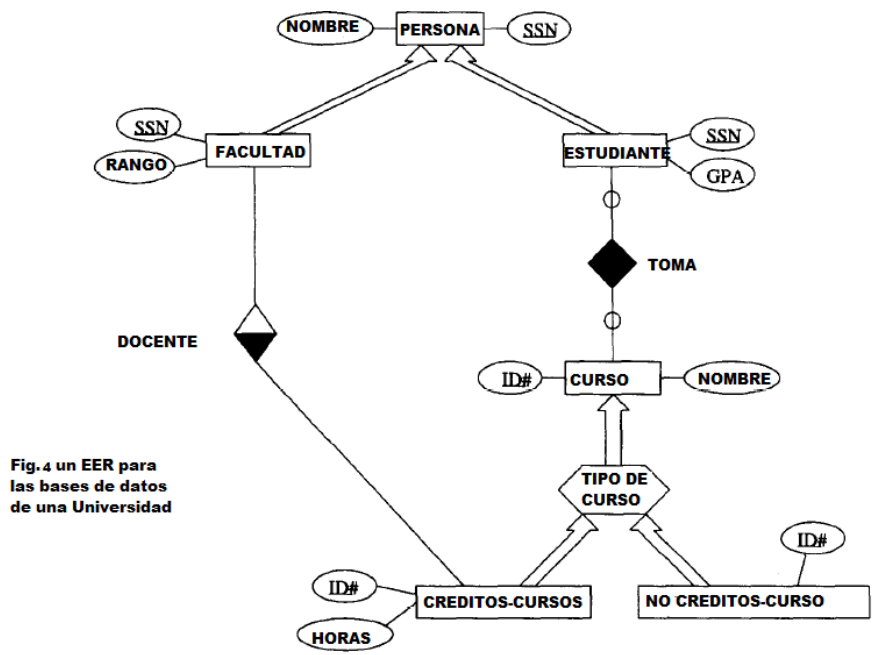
NOMBRE
PERSONA
SSN

SSN
FACULTAD
RANGO

ESTUDIANTE
SSN
GPA

TOMA

DOCENTE

ID#
CURSO
NOMBRE

Fig.4 un EER para las bases de datos de una Universidad

TIPO DE CURSO

ID#

ID#
CREDITOS-CURSOS
HORAS

NO CREDITOS-CURSO